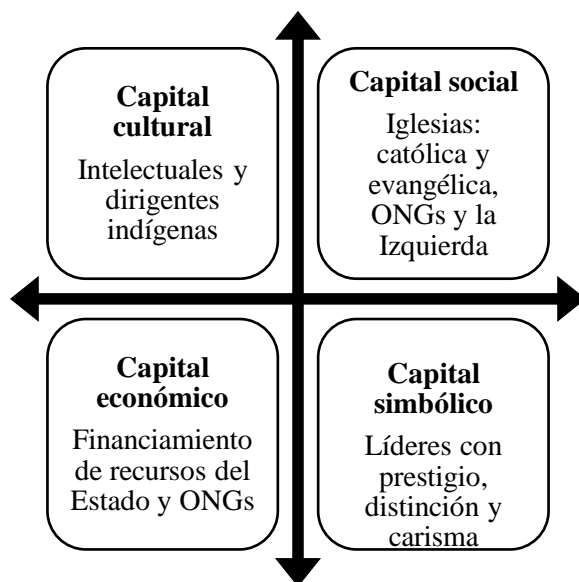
Capital cultural

Intelectuales y dirigentes indígenas

Capital social

Iglesias: católica y evangélica, ONGs y la Izquierda

Capital económico

Financiamiento de recursos del Estado y ONGs

Capital simbólico

Líderes con prestigio, distinción y carisma